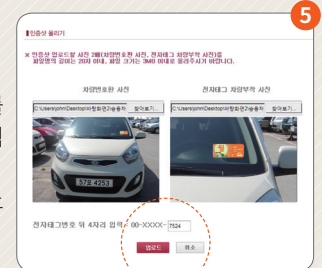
5

인증샷 올리기

※ 인증샷 업로드할 사진 2매(차량번호판 사진, 전자태그 차량부착 사진)중 파일명의 길이는 20자 이내, 파일 크기는 3MB 이내로 올려주시기 바랍니다.

차량번호판 사진

C:\Users\john\Desktop\차량화면2\승용차

찾아보기...

57모 4253

전자태그 차량부착 사진

C:\Users\john\Desktop\차량화면2\승용차

찾아보기...

전자태그번호 뒤 4자리 입력 : 00-XXXX- 7524

업로드

취소